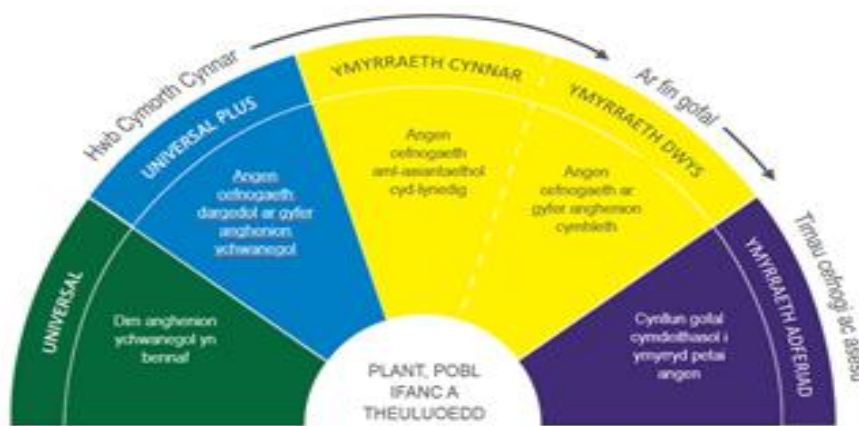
Hwb Cymorth Cynnar

Ar fin gofal

Timau cefnogi ac asesu

UNIVERSAL

Dim anghenion ychwanegol yn bennaf

UNIVERSAL PLUS

Angen cefnogaeth dargedol ar gyfer anghenion ychwanegol

YMYRRAETH CYNNAR

Angen cefnogaeth aml-asiantaethol cyd-lynedig

YMYRRAETH DWYS

Angen cefnogaeth ar gyfer anghenion cymhleth

YMYRRAETH ADFERIAD

Cynllun gofal cymdeithasol i ymyrryd petai angen

PLANT, POBL IFANC A THEULUOEDD